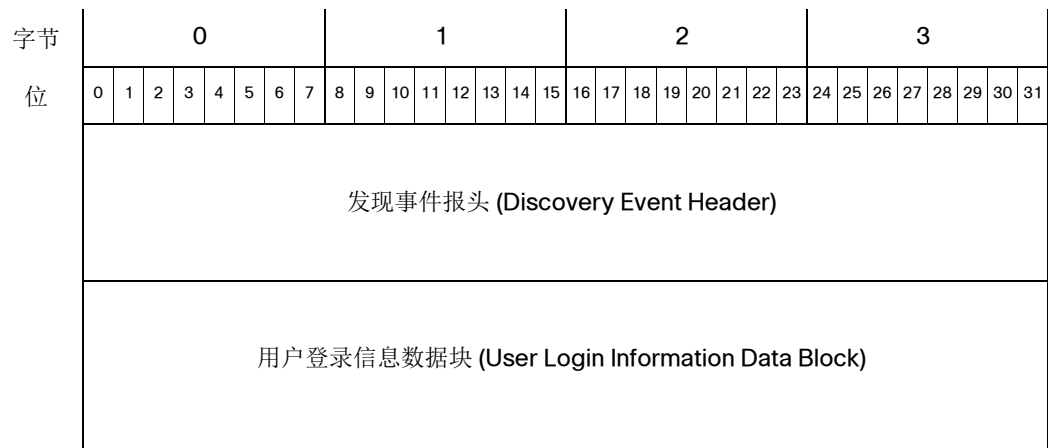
| 字节 | 0 | | | | | | | | 1 | | | | | | | | 2 | | | | | | | | 3 | | | | | | | |
|---|---|---|---|---|---|---|---|---|---|---|---|---|---|---|---|---|---|---|---|---|---|---|---|---|---|---|---|---|---|---|---|---|
| 位 | 0 | 1 | 2 | 3 | 4 | 5 | 6 | 7 | 8 | 9 | 10 | 11 | 12 | 13 | 14 | 15 | 16 | 17 | 18 | 19 | 20 | 21 | 22 | 23 | 24 | 25 | 26 | 27 | 28 | 29 | 30 | 31 |

发现事件报头 (Discovery Event Header)

用户登录信息数据块 (User Login Information Data Block)